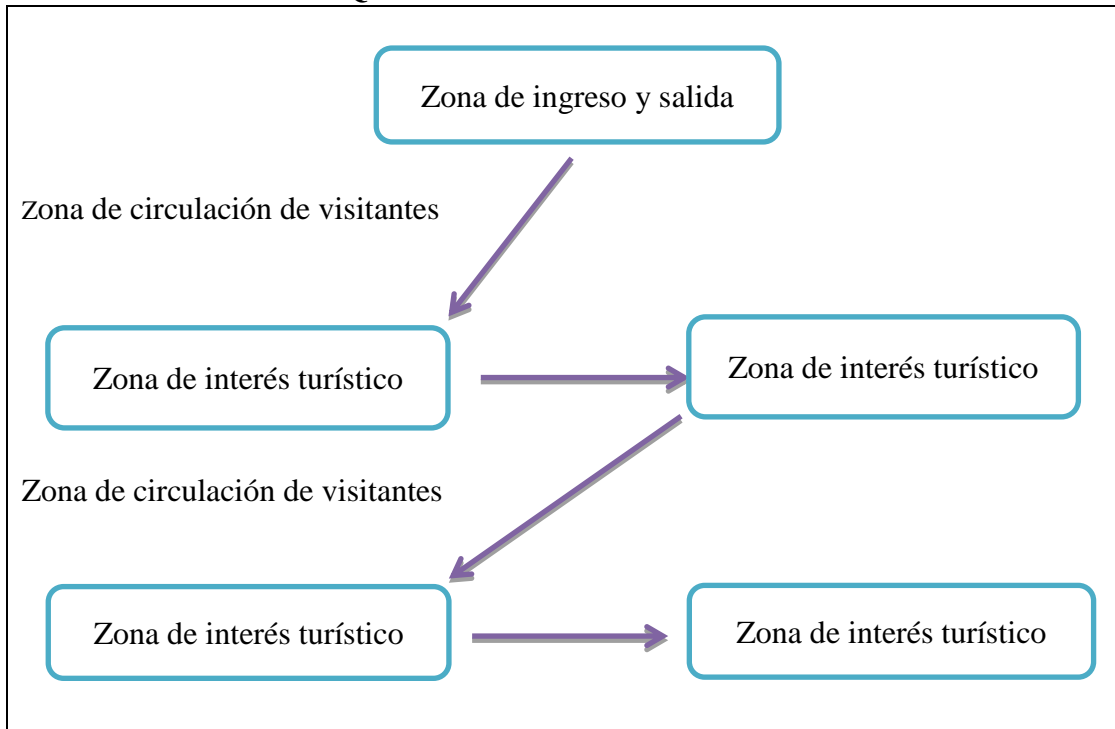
Zona de ingreso y salida

zona de circulación de visitantes

Zona de interés turístico

Zona de interés turístico

Zona de circulación de visitantes

Zona de interés turístico

Zona de interés turístico